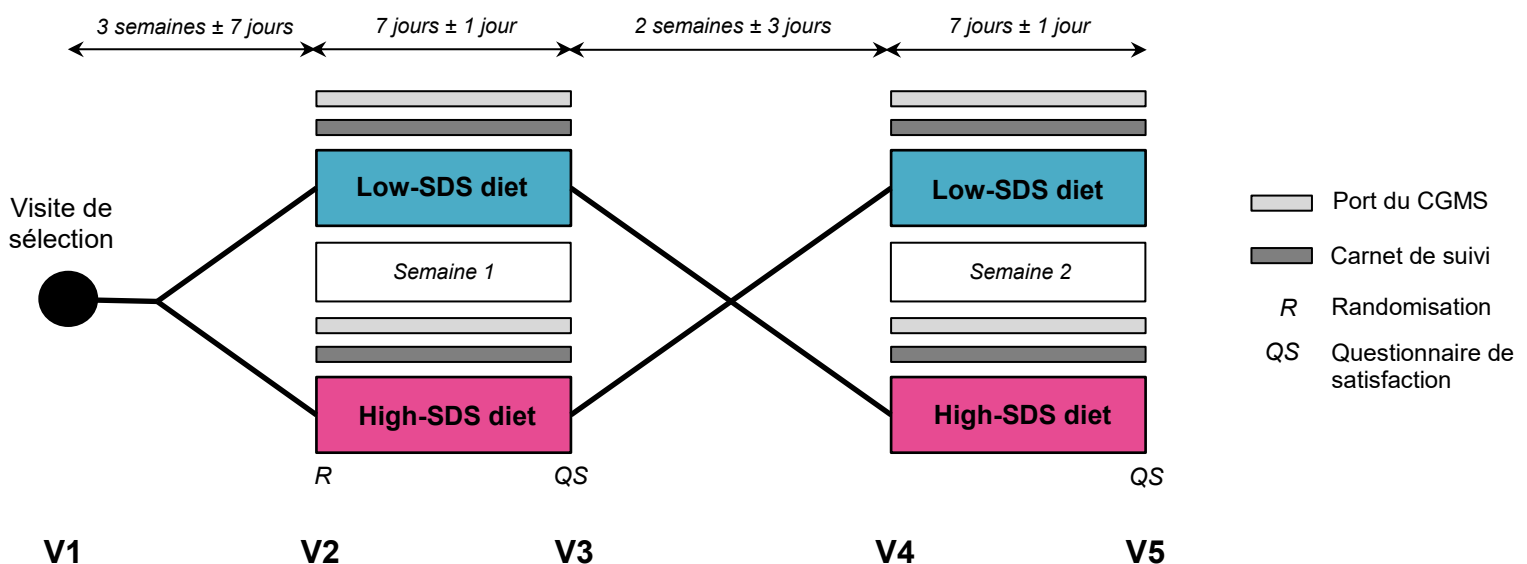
3 semaines ± 7 jours
7 jours ± 1 jour
2 semaines ± 3 jours
7 jours ± 1 jour

Visite de sélection

Low-SDS diet
Semaine 1
High-SDS diet
R
QS

Low-SDS diet
Semaine 2
High-SDS diet
QS

Port du CGMS
Carnet de suivi
R Randomisation
QS Questionnaire de satisfaction

V1 V2 V3 V4 V5